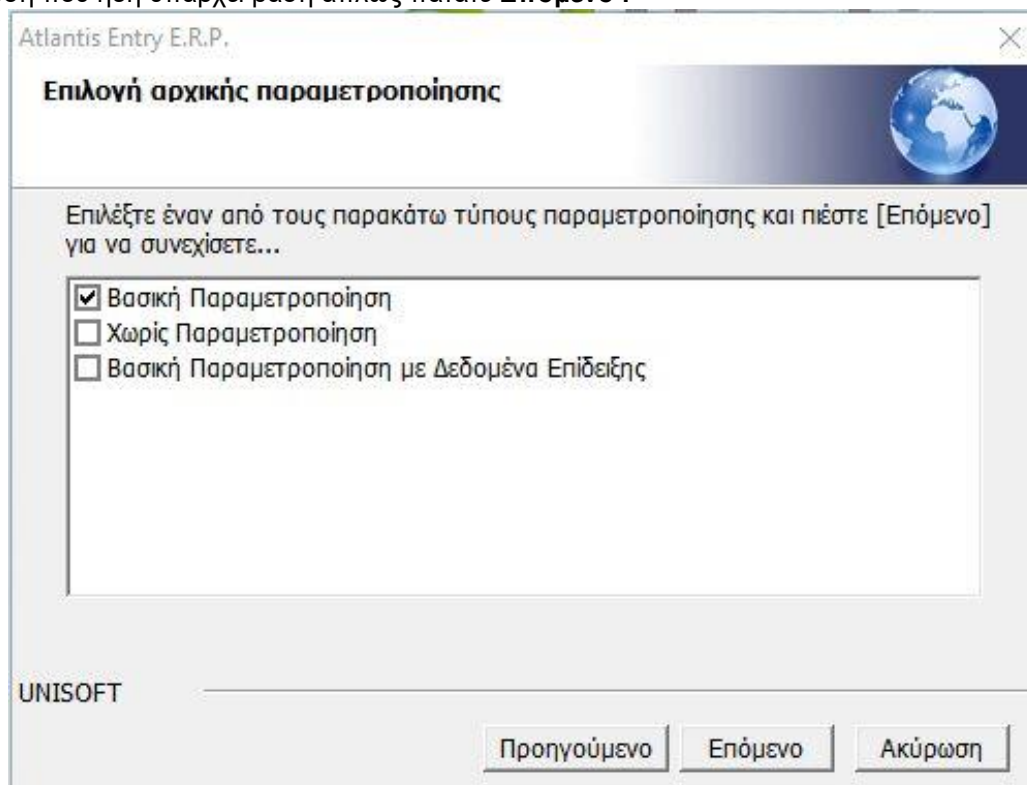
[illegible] Επόμενο".

Atlantis Entry E.R.P.

Επιλογή αρχικής παραμετροποίησης

Επιλέξτε έναν από τους παρακάτω τύπους παραμετροποίησης και πιέστε [Επόμενο] για να συνεχίσετε...

☑ Βασική Παραμετροποίηση
☐ Χωρίς Παραμετροποίηση
☐ Βασική Παραμετροποίηση με Δεδομένα Επίδειξης

UNISOFT

Προηγούμενο Επόμενο Ακύρωση